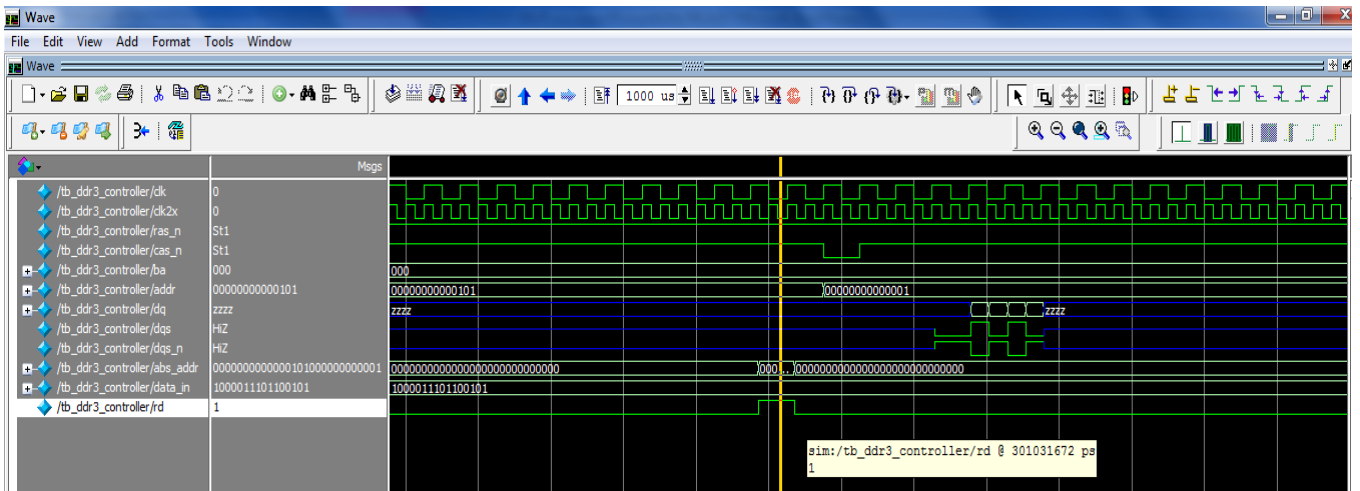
Wave
File Edit View Add Format Tools Window
Wave
1000 us
Msgs
/tb_ddr3_controller/clk 0
/tb_ddr3_controller/clk2x 0
/tb_ddr3_controller/ras_n St1
/tb_ddr3_controller/cas_n St1
/tb_ddr3_controller/ba 000
/tb_ddr3_controller/addr 00000000000101
/tb_ddr3_controller/dq zzzz
/tb_ddr3_controller/dqs HiZ
/tb_ddr3_controller/dqs_n HiZ
/tb_ddr3_controller/abs_addr 0000000000001010000000001
/tb_ddr3_controller/data_in 1000011101100101
/tb_ddr3_controller/rd 1
000
00000000000101
00000000000001
zzzz
zzzz
0000000000000000000000000000
000...
0000000000000000000000000000
1000011101100101
sim:/tb_ddr3_controller/rd @ 301031672 ps
1